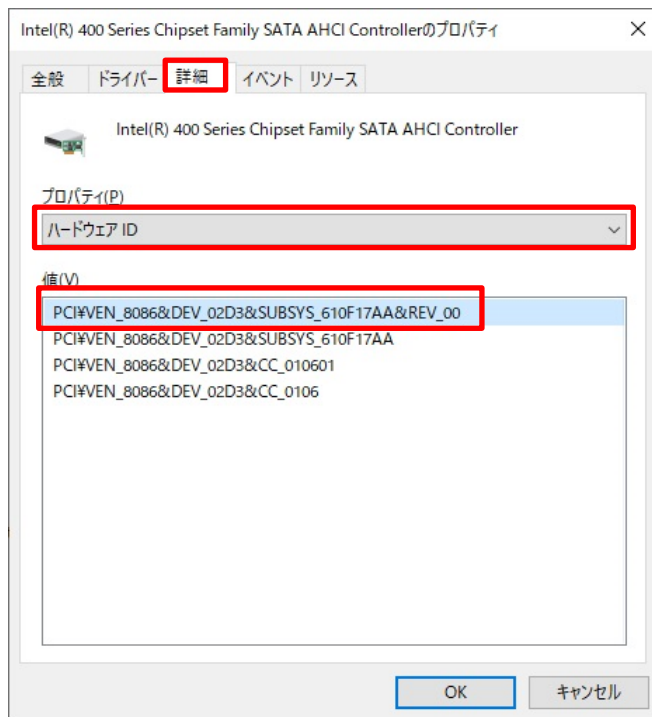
Intel(R) 400 Series Chipset Family SATA AHCI Controllerのプロパティ ✕

全般 ドライバー 詳細 イベント リソース

Intel(R) 400 Series Chipset Family SATA AHCI Controller

プロパティ(P)

ハードウェア ID

値(V)

PCI¥VEN_8086&DEV_02D3&SUBSYS_610F17AA&REV_00
PCI¥VEN_8086&DEV_02D3&SUBSYS_610F17AA
PCI¥VEN_8086&DEV_02D3&CC_010601
PCI¥VEN_8086&DEV_02D3&CC_0106

OK キャンセル